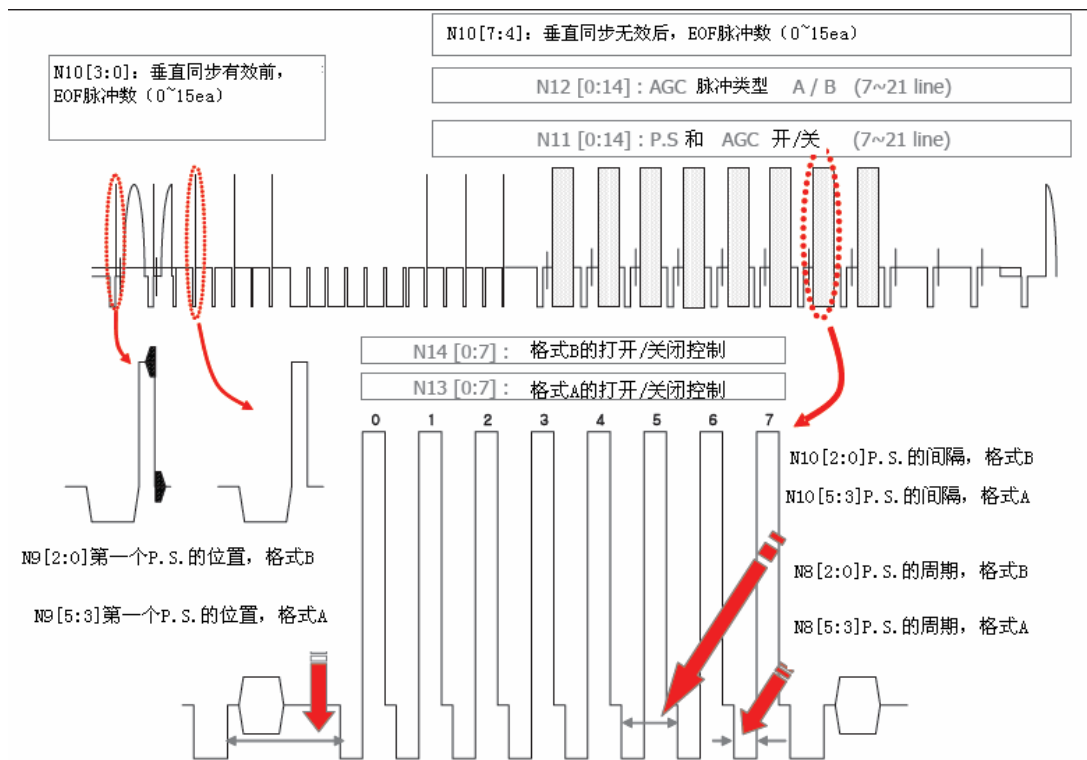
N10[7:4]：垂直同步无效后，EOF脉冲数（0~15ea）

N10[3:0]：垂直同步有效前，EOF脉冲数（0~15ea）

N12 [0:14] : AGC 脉冲类型 A / B (7~21 line)

N11 [0:14] : P.S 和 AGC 开/关 (7~21 line)

N14 [0:7] : 格式B的打开/关闭控制

N13 [0:7] : 格式A的打开/关闭控制

0 1 2 3 4 5 6 7

N10[2:0]P.S.的间隔，格式B

N10[5:3]P.S.的间隔，格式A

N9[2:0]第一个P.S.的位置，格式B

N9[5:3]第一个P.S.的位置，格式A

N8[2:0]P.S.的周期，格式B

N8[5:3]P.S.的周期，格式A